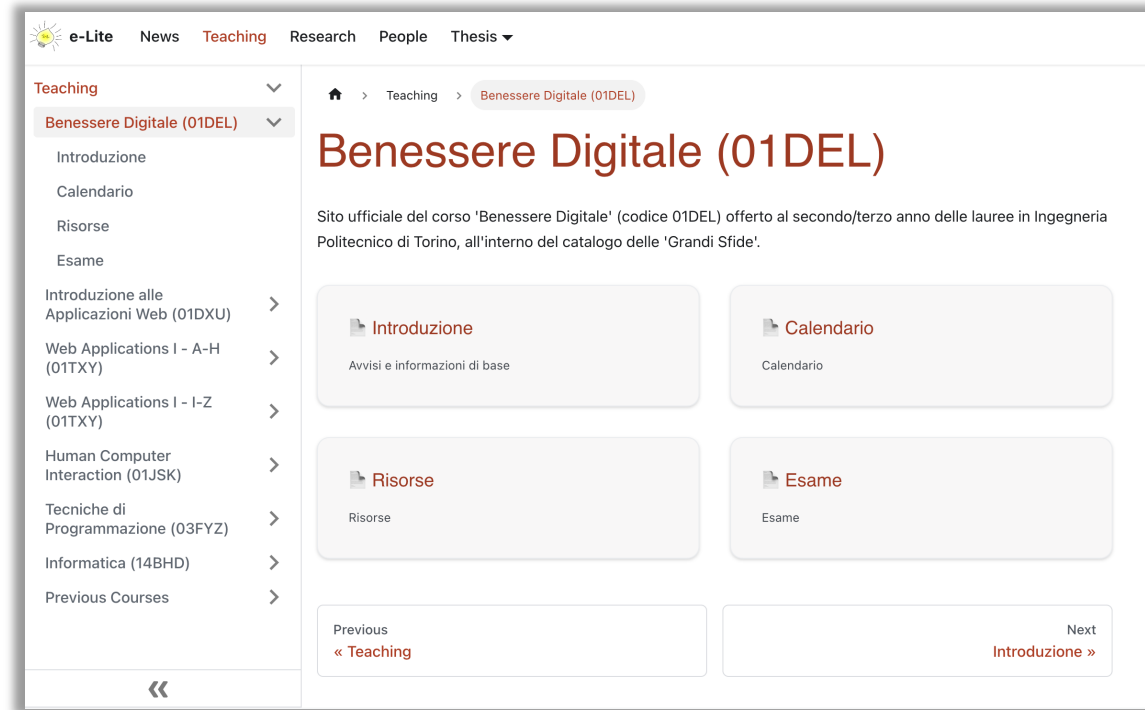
e-Lite News Teaching Research People Thesis

Teaching
Benessere Digitale (01DEL)
Introduzione
Calendario
Risorse
Esame
Introduzione alle Applicazioni Web (01DXU)
Web Applications I - A-H (01TXY)
Web Applications I - I-Z (01TXY)
Human Computer Interaction (01JSK)
Tecniche di Programmazione (03FYZ)
Informatica (14BHD)
Previous Courses

«

Teaching > Benessere Digitale (01DEL)

Benessere Digitale (01DEL)

Sito ufficiale del corso 'Benessere Digitale' (codice 01DEL) offerto al secondo/terzo anno delle lauree in Ingegneria Politecnico di Torino, all'interno del catalogo delle 'Grandi Sfide'.

Introduzione
Avvisi e informazioni di base

Calendario
Calendario

Risorse
Risorse

Esame
Esame

Previous
« Teaching

Next
Introduzione »